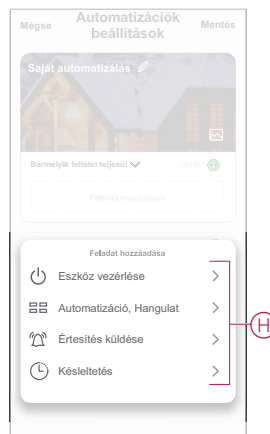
Mégse
Automatizációk beállítások
Mentés

Saját automatizálás

Bármelyik feltétel teljesül
0/10

Feltétel hozzáadása

Feladat hozzáadása

Eszköz vezérlése

Automatizáció, Hangulat

Értesítés küldése

Késleltetés

H